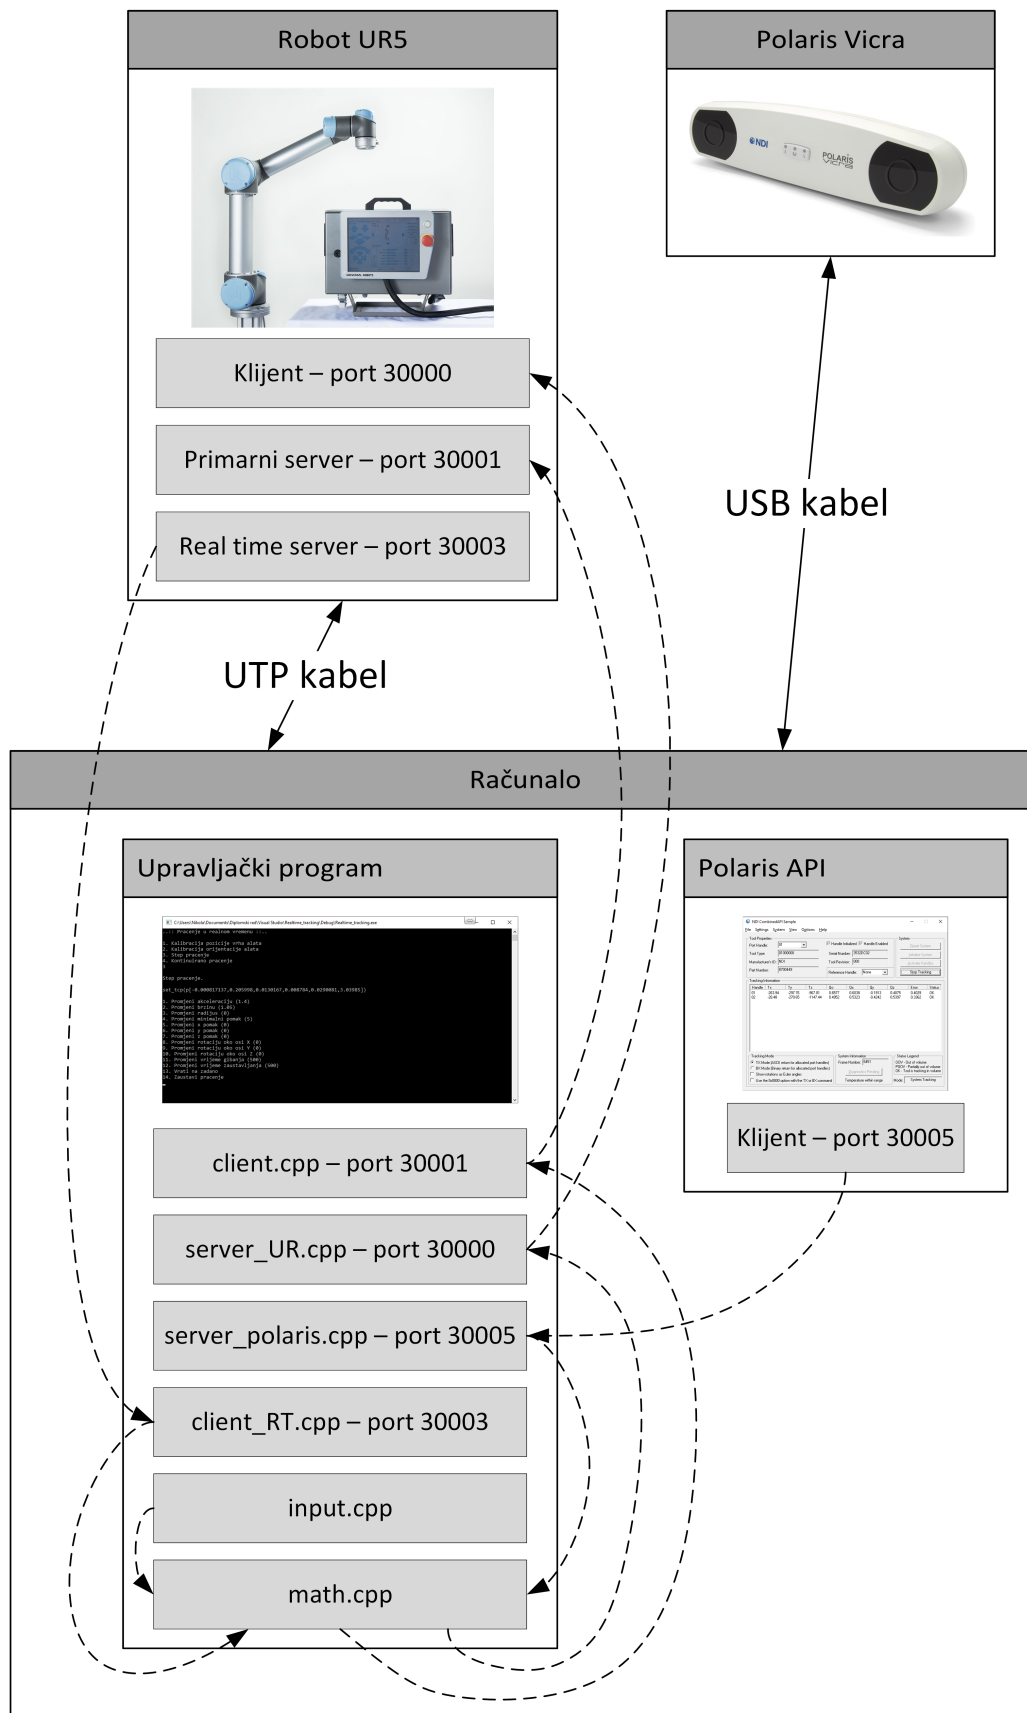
Robot UR5

Klijent – port 30000

Primarni server – port 30001

Real time server – port 30003

Polaris Vicra

NDI POLARIS Vicra

USB kabel

UTP kabel

Računalo

Upravljački program

::: Pracenje u realnom vremenu :::

1. Kalibracija pozicije vrha alata
2. Kalibracija orijentacije alata
3. Stop pracenje
4. Kontinuirano pracenje

Stop pracenje.

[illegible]

client.cpp – port 30001

server_UR.cpp – port 30000

server_polaris.cpp – port 30005

client_RT.cpp – port 30003

input.cpp

math.cpp

Polaris API

NDI CombinedAPI Sample

Klijent – port 30005